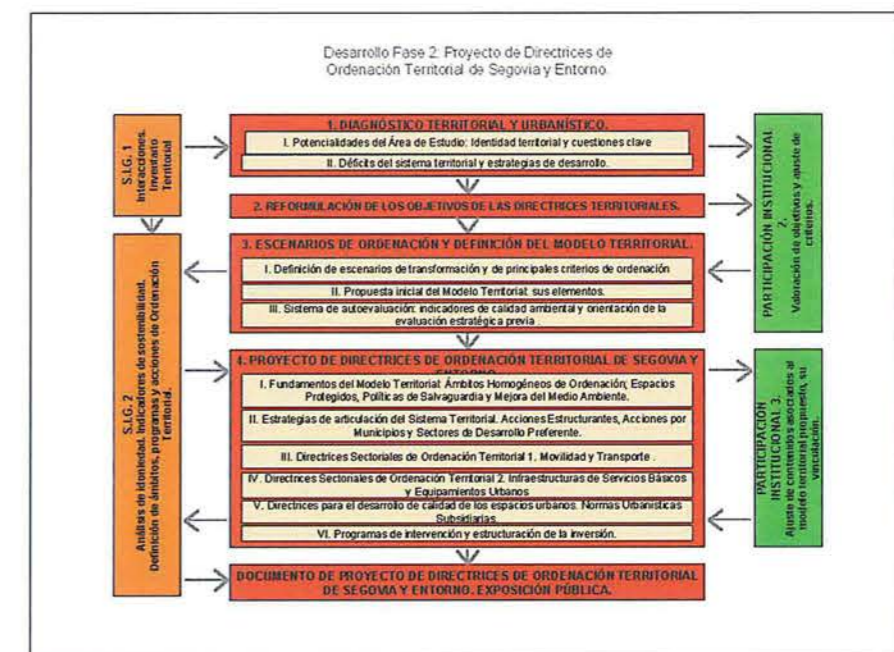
Desarrollo Fase 2: Proyecto de Directrices de Ordenación Territorial de Segovia y Entorno.

S.I.G. 1
Interacciones. Inventario Territorial

1. DIAGNÓSTICO TERRITORIAL Y URBANÍSTICO.

I. Potencialidades del Área de Estudio: Identidad territorial y cuestiones clave

II. Déficits del sistema territorial y estrategias de desarrollo.

PARTICIPACIÓN INSTITUCIONAL 2.
Valoración de objetivos y ajuste de criterios.

2. REFORMULACIÓN DE LOS OBJETIVOS DE LAS DIRECTRICES TERRITORIALES.

S.I.G. 2
Análisis de idoneidad. Indicadores de sostenibilidad. Definición de ámbitos, programas y acciones de Ordenación Territorial.

3. ESCENARIOS DE ORDENACIÓN Y DEFINICIÓN DEL MODELO TERRITORIAL.

I. Definición de escenarios de transformación y de principales criterios de ordenación

II. Propuesta inicial del Modelo Territorial: sus elementos.

III. Sistema de autoevaluación: indicadores de calidad ambiental y orientación de la evaluación estratégica previa.

4. PROYECTO DE DIRECTRICES DE ORDENACIÓN TERRITORIAL DE SEGOVIA Y ENTORNO.

I. Fundamentos del Modelo Territorial: Ámbitos Homogéneos de Ordenación; Espacios Protegidos, Políticas de Salvaguardia y Mejora del Medio Ambiente.

II. Estrategias de articulación del Sistema Territorial. Acciones Estructurantes, Acciones por Municipios y Sectores de Desarrollo Preferente.

III. Directrices Sectoriales de Ordenación Territorial 1. Movilidad y Transporte.

IV. Directrices Sectoriales de Ordenación Territorial 2. Infraestructuras de Servicios Básicos y Equipamientos Urbanos

V. Directrices para el desarrollo de calidad de los espacios urbanos. Normas Urbanísticas Subsidiarias.

VI. Programas de intervención y estructuración de la inversión.

PARTICIPACIÓN INSTITUCIONAL 3.
Ajuste de contenidos asociados al modelo territorial propuesto, su vinculación.

DOCUMENTO DE PROYECTO DE DIRECTRICES DE ORDENACIÓN TERRITORIAL DE SEGOVIA Y ENTORNO. EXPOSICIÓN PÚBLICA.